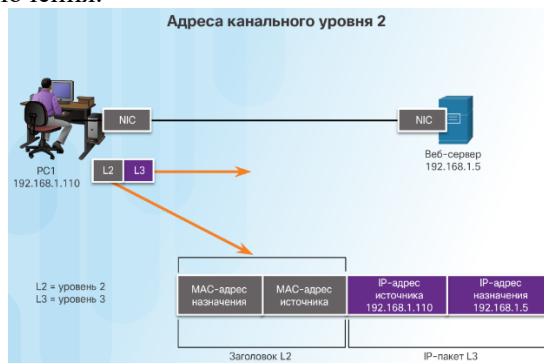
Адреса канального уровня 2

NIC

NIC

PC1
192.168.1.110

L2 L3

Веб-сервер
192.168.1.5

L2 = уровень 2
L3 = уровень 3

| MAC-адрес назначения | MAC-адрес источника | IP-адрес источника 192.168.1.110 | IP-адрес назначения 192.168.1.5 |
|---|---|---|---|

Заголовок L2

IP-пакет L3